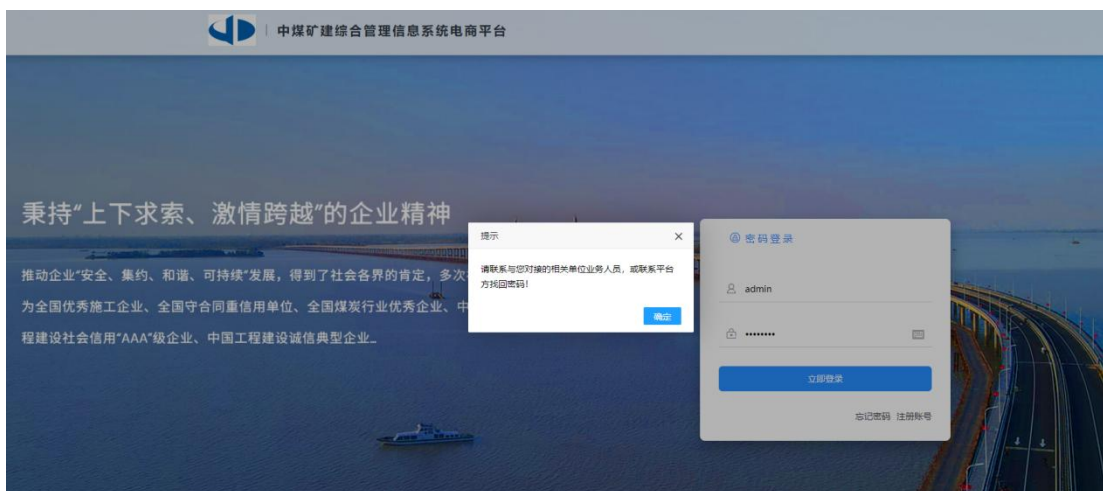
中煤矿建综合管理信息系统电商平台

秉持"上下求索、激情跨越"的企业精神

推动企业"安全、集约、和谐、可持续"发展，得到了社会各界的肯定，多次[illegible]为全国优秀施工企业、全国守合同重信用单位、全国煤炭行业优秀企业、中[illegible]程建设社会信用"AAA"级企业、中国工程建设诚信典型企业。

提示

×

请联系与您对接的相关单位业务人员，或联系平台方找回密码！

确定

密码登录

admin

••••••••

立即登录

忘记密码 注册账号